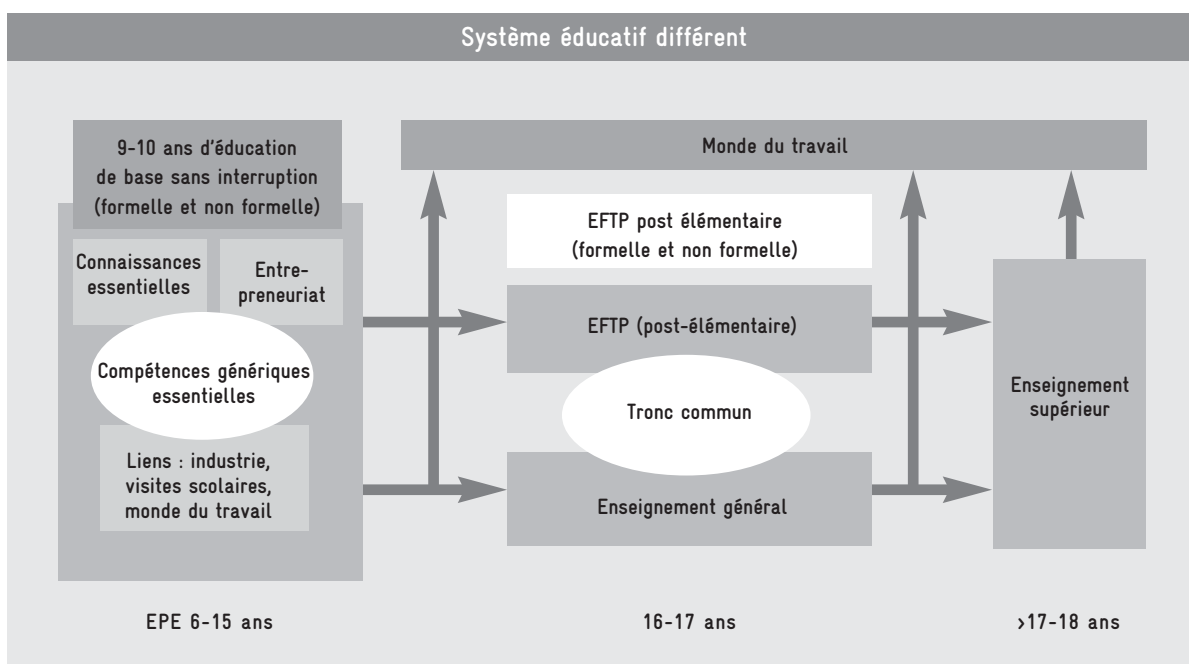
Système éducatif différent

9-10 ans d'éducation de base sans interruption (formelle et non formelle)

Connaissances essentielles

Entrepreneuriat

Compétences génériques essentielles

Liens : industrie, visites scolaires, monde du travail

Monde du travail

EFTP post élémentaire (formelle et non formelle)

EFTP (post-élémentaire)

Tronc commun

Enseignement général

Enseignement supérieur

EPE 6-15 ans

16-17 ans

>17-18 ans